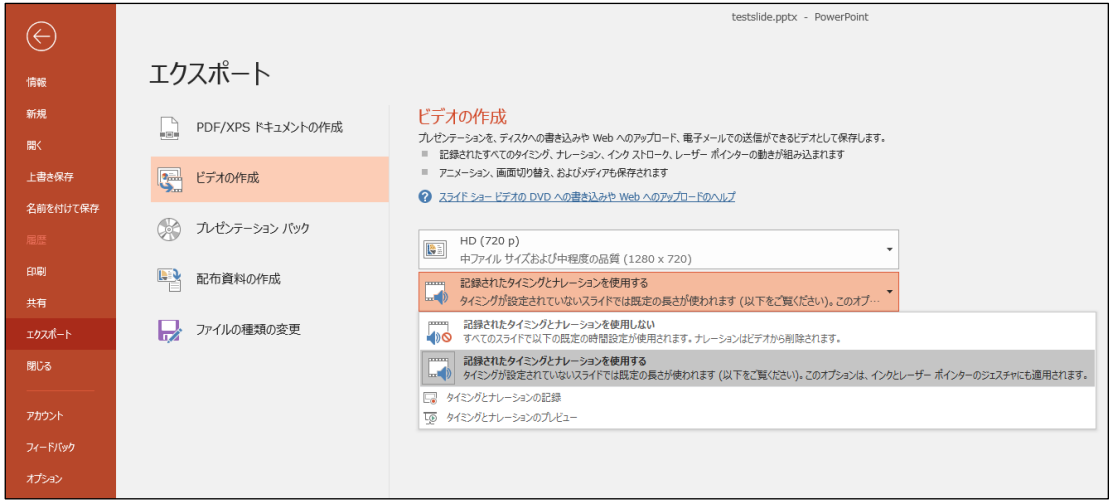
testslide.pptx - PowerPoint

情報
新規
開く
上書き保存
名前を付けて保存
履歴
印刷
共有
エクスポート
閉じる
アカウント
フィードバック
オプション

エクスポート

PDF/XPS ドキュメントの作成
ビデオの作成
プレゼンテーション パック
配布資料の作成
ファイルの種類の変更

ビデオの作成

プレゼンテーションを、ディスクへの書き込みや Web へのアップロード、電子メールでの送信ができるビデオとして保存します。
記録されたすべてのタイミング、ナレーション、インク ストローク、レーザー ポインターの動きが組み込まれます
アニメーション、画面切り替え、およびメディアも保存されます

スライド ショー ビデオの DVD への書き込みや Web へのアップロードのヘルプ

HD (720 p)
中ファイル サイズおよび中程度の品質 (1280 x 720)

記録されたタイミングとナレーションを使用する
タイミングが設定されていないスライドでは既定の長さが使われます (以下をご覧ください)。このオプ…

記録されたタイミングとナレーションを使用しない
すべてのスライドで以下の既定の時間設定が使用されます。ナレーションはビデオから削除されます。

記録されたタイミングとナレーションを使用する
タイミングが設定されていないスライドでは既定の長さが使われます (以下をご覧ください)。このオプションは、インクとレーザー ポインターのジェスチャにも適用されます。

タイミングとナレーションの記録
タイミングとナレーションのプレビュー